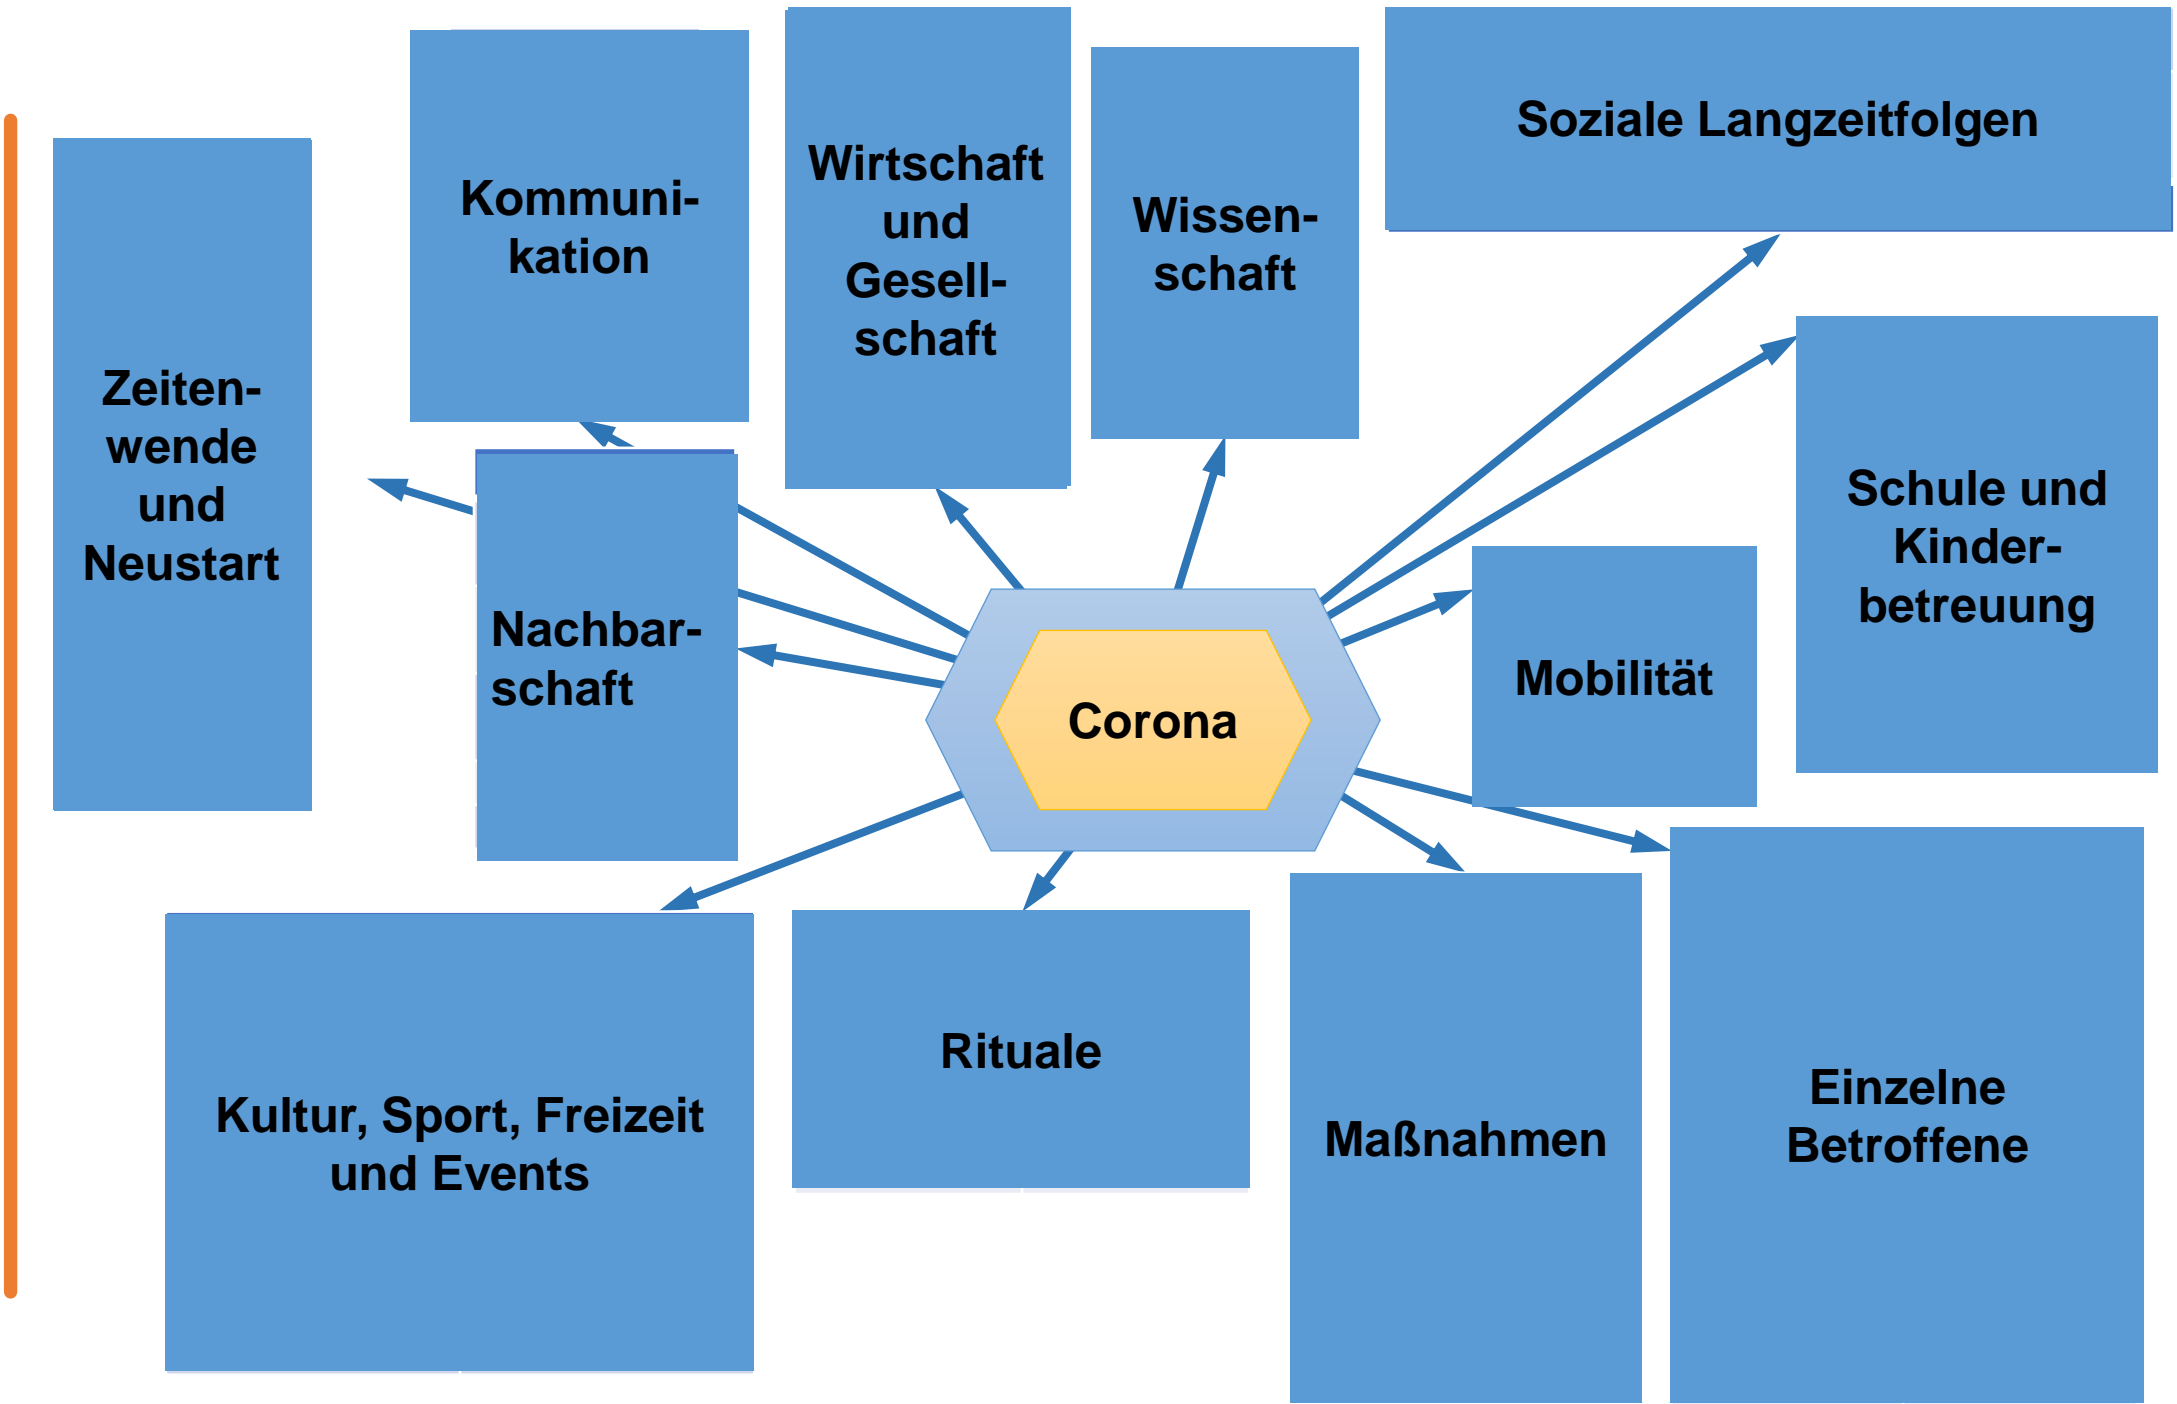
Kommunikation

Wirtschaft und Gesellschaft

Wissenschaft

Soziale Langzeitfolgen

Zeitenwende und Neustart

Nachbarschaft

Corona

Schule und Kinderbetreuung

Mobilität

Kultur, Sport, Freizeit und Events

Rituale

Maßnahmen

Einzelne Betroffene